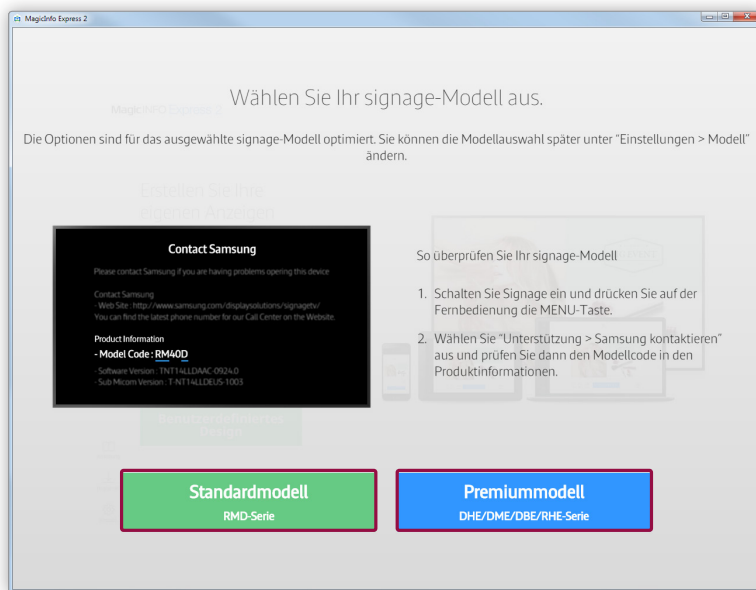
MagicInfo Express 2

Wählen Sie Ihr signage-Modell aus.

Die Optionen sind für das ausgewählte signage-Modell optimiert. Sie können die Modellauswahl später unter "Einstellungen > Modell" ändern.

Contact Samsung

Please contact Samsung if you are having problems operating this device

Contact Samsung
- Web Site : http://www.samsung.com/displaysolutions/signagetv/
You can find the latest phone number for our Call Center on the Website.

Product Information
- Model Code : RM40D
- Software Version : TNT14LLDAAC-0924.0
- Sub Micom Version : T-NT14LLDEUS-1003

So überprüfen Sie Ihr signage-Modell

1. Schalten Sie Signage ein und drücken Sie auf der Fernbedienung die MENU-Taste.

2. Wählen Sie "Unterstützung > Samsung kontaktieren" aus und prüfen Sie dann den Modellcode in den Produktinformationen.

Standardmodell
RMD-Serie

Premiummodell
DHE/DME/DBE/RHE-Serie